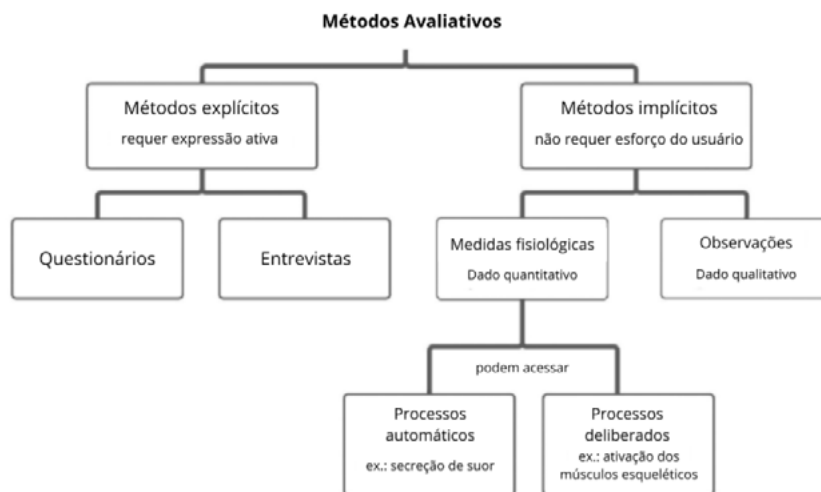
Métodos Avaliativos

Métodos explícitos
requer expressão ativa

Métodos implícitos
não requer esforço do usuário

Questionários

Entrevistas

Medidas fisiológicas
Dado quantitativo

Observações
Dado qualitativo

podem acessar

Processos automáticos
ex.: secreção de suor

Processos deliberados
ex.: ativação dos músculos esqueléticos